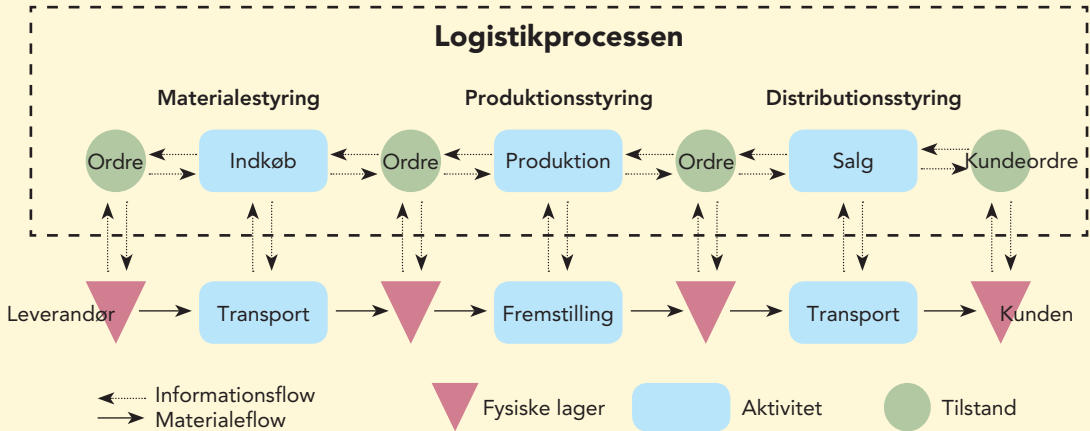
Logistikprocessen

Materialestyring

Produktionsstyring

Distributionsstyring

Ordre

Indkøb

Ordre

Produktion

Ordre

Salg

Kundeordre

Leverandør

Transport

Fremstilling

Transport

Kunden

Informationsflow
Materialeflow

Fysiske lager

Aktivitet

Tilstand